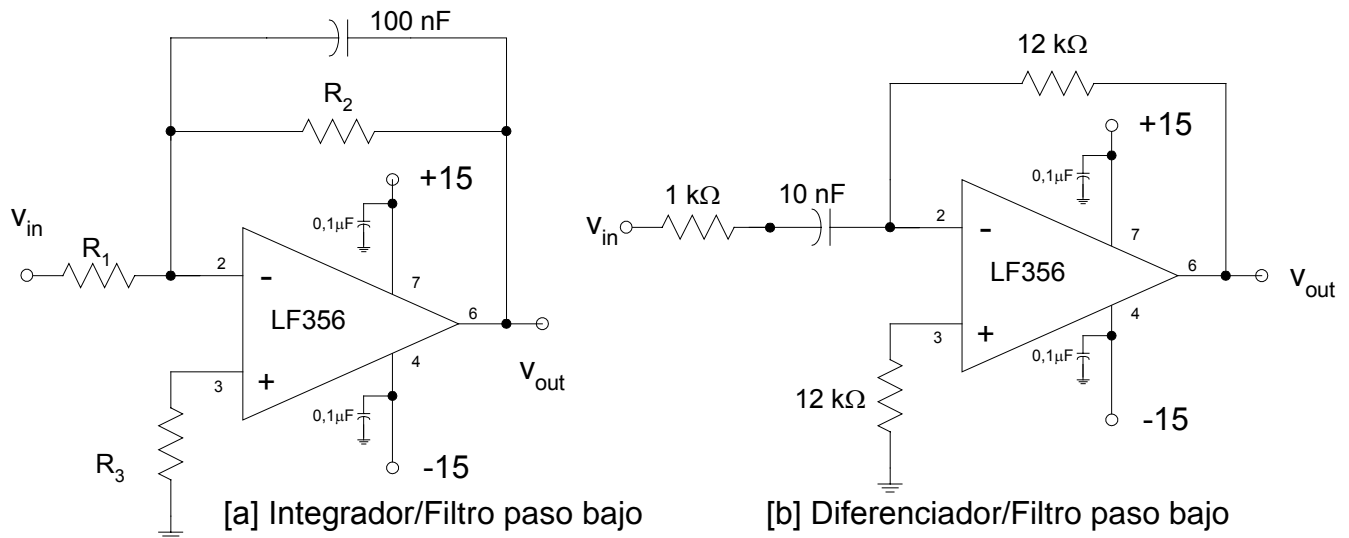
100 nF

$R_2$

+15

$v_{in}$

$R_1$

2

-

0,1μF

7

6

LF356

+

3

4

$v_{out}$

0,1μF

$R_3$

-15

[a] Integrador/Filtro paso bajo

12 kΩ

+15

0,1μF

1 kΩ

10 nF

$v_{in}$

2

-

7

LF356

6

$v_{out}$

3

+

4

0,1μF

12 kΩ

-15

[b] Diferenciador/Filtro paso bajo